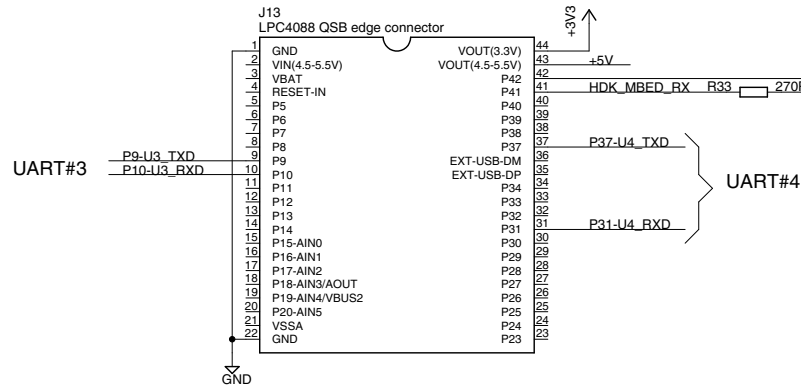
J13
LPC4088 QSB edge connector

+3V3

| | | | |
|---|---|---|---|
| 1 | GND | VOUT(3.3V) | 44 |
| 2 | VIN(4.5-5.5V) | VOUT(4.5-5.5V) | 43 |
| 3 | VBAT | P42 | 42 |
| 4 | RESET-IN | P41 | 41 |
| 5 | P5 | P40 | 40 |
| 6 | P6 | P39 | 39 |
| 7 | P7 | P38 | 38 |
| 8 | P8 | P37 | 37 |
| 9 | P9 | EXT-USB-DM | 36 |
| 10 | P10 | EXT-USB-DP | 35 |
| 11 | P11 | P34 | 34 |
| 12 | P12 | P33 | 33 |
| 13 | P13 | P32 | 32 |
| 14 | P14 | P31 | 31 |
| 15 | P15-AIN0 | P30 | 30 |
| 16 | P16-AIN1 | P29 | 29 |
| 17 | P17-AIN2 | P28 | 28 |
| 18 | P18-AIN3/AOUT | P27 | 27 |
| 19 | P19-AIN4/VBUS2 | P26 | 26 |
| 20 | P20-AIN5 | P25 | 25 |
| 21 | VSSA | P24 | 24 |
| 22 | GND | P23 | 23 |

+5V
HDK_MBED_RX R33 270R
UART#3
P9-U3_TXD
P10-U3_RXD
P37-U4_TXD
P31-U4_RXD
UART#4
GND